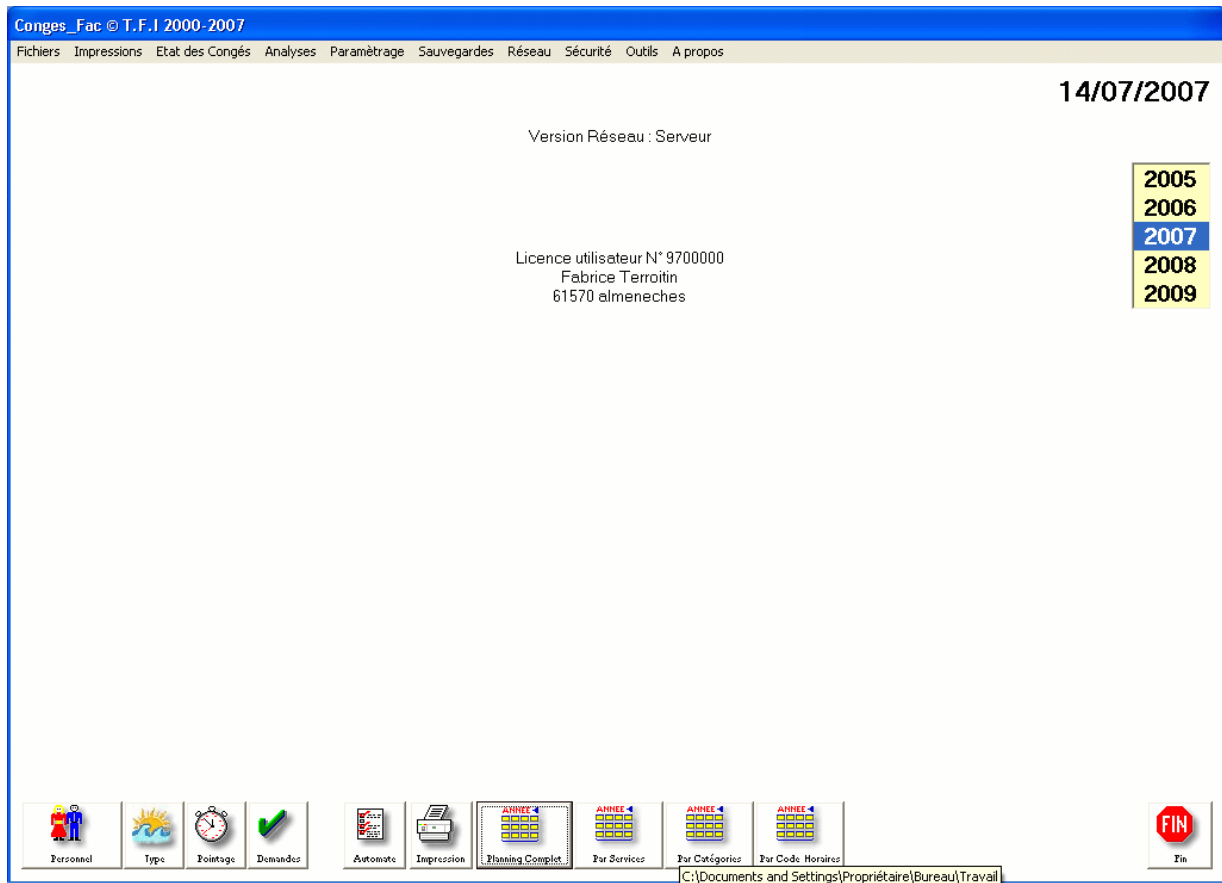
Conges_Fac © T.F.I 2000-2007

Fichiers Impressions Etat des Congés Analyses Paramètrage Sauvegardes Réseau Sécurité Outils A propos

14/07/2007

Version Réseau : Serveur

2005
2006
2007
2008
2009

Licence utilisateur N° 9700000
Fabrice Terroitin
61570 almeneches

Personnel Type Pointage Demandes Automate Impression ANNEE Planning Complet ANNEE Par Services ANNEE Par Catégories ANNEE Par Code Horaires FIN Fin

C:\Documents and Settings\Propriétaire\Bureau\Travail